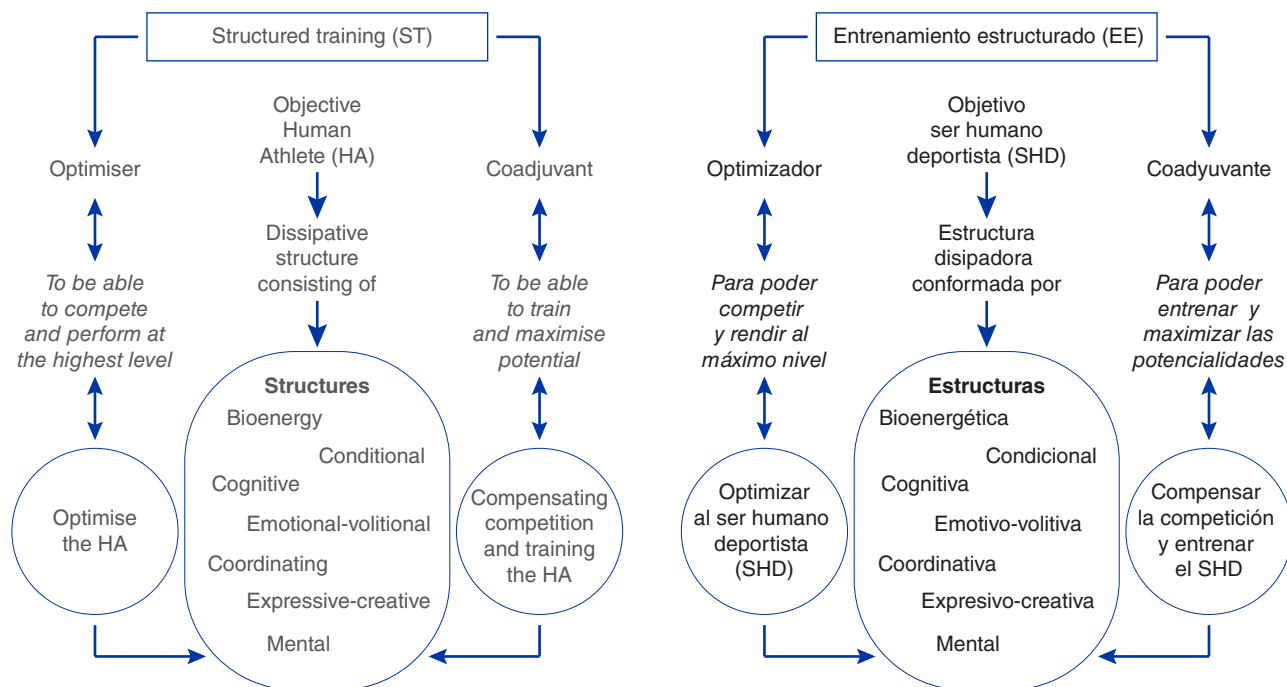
Structured training (ST)

Optimiser

Objective Human Athlete (HA)

Coadjuvant

Dissipative structure consisting of

*To be able to compete and perform at the highest level*

*To be able to train and maximise potential*

**Structures**
Bioenergy
Conditional
Cognitive
Emotional-volitional
Coordinating
Expressive-creative
Mental

Optimise the HA

Compensating competition and training the HA

Entrenamiento estructurado (EE)

Optimizador

Objetivo ser humano deportista (SHD)

Coadyuvante

Estructura disipadora conformada por

*Para poder competir y rendir al máximo nivel*

*Para poder entrenar y maximizar las potencialidades*

**Estructuras**
Bioenergética
Condicional
Cognitiva
Emotivo-volitiva
Coordinativa
Expresivo-creativa
Mental

Optimizar al ser humano deportista (SHD)

Compensar la competición y entrenar el SHD